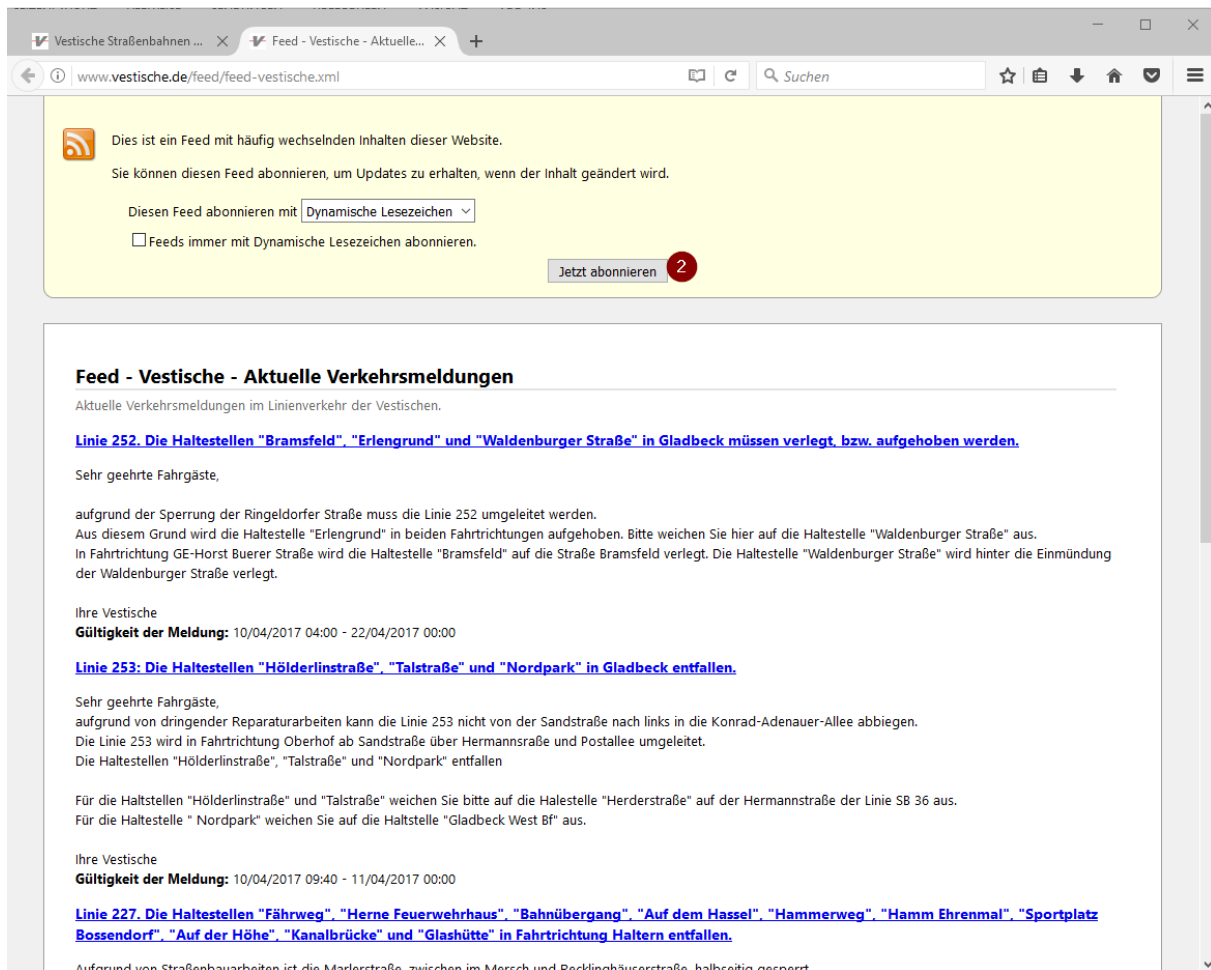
Vestische Straßenbahnen ... ×
Feed - Vestische - Aktuelle... ×
+
www.vestische.de/feed/feed-vestische.xml
Suchen

Dies ist ein Feed mit häufig wechselnden Inhalten dieser Website.

Sie können diesen Feed abonnieren, um Updates zu erhalten, wenn der Inhalt geändert wird.

Diesen Feed abonnieren mit Dynamische Lesezeichen

Feeds immer mit Dynamische Lesezeichen abonnieren.

Jetzt abonnieren 2

Feed - Vestische - Aktuelle Verkehrsmeldungen

Aktuelle Verkehrsmeldungen im Linienverkehr der Vestischen.

Linie 252. Die Haltestellen "Bramsfeld", "Erlengrund" und "Waldenburger Straße" in Gladbeck müssen verlegt, bzw. aufgehoben werden.

Sehr geehrte Fahrgäste,

aufgrund der Sperrung der Ringeldorfer Straße muss die Linie 252 umgeleitet werden.
Aus diesem Grund wird die Haltestelle "Erlengrund" in beiden Fahrtrichtungen aufgehoben. Bitte weichen Sie hier auf die Haltestelle "Waldenburger Straße" aus.
In Fahrtrichtung GE-Horst Buerer Straße wird die Haltestelle "Bramsfeld" auf die Straße Bramsfeld verlegt. Die Haltestelle "Waldenburger Straße" wird hinter die Einmündung der Waldenburger Straße verlegt.

Ihre Vestische
Gültigkeit der Meldung: 10/04/2017 04:00 - 22/04/2017 00:00

Linie 253: Die Haltestellen "Hölderlinstraße", "Talstraße" und "Nordpark" in Gladbeck entfallen.

Sehr geehrte Fahrgäste,
aufgrund von dringender Reparaturarbeiten kann die Linie 253 nicht von der Sandstraße nach links in die Konrad-Adenauer-Allee abbiegen.
Die Linie 253 wird in Fahrtrichtung Oberhof ab Sandstraße über Hermannsraße und Postallee umgeleitet.
Die Haltestellen "Hölderlinstraße", "Talstraße" und "Nordpark" entfallen

Für die Haltstellen "Hölderlinstraße" und "Talstraße" weichen Sie bitte auf die Halestelle "Herderstraße" auf der Hermannstraße der Linie SB 36 aus.
Für die Haltestelle " Nordpark" weichen Sie auf die Haltstelle "Gladbeck West Bf" aus.

Ihre Vestische
Gültigkeit der Meldung: 10/04/2017 09:40 - 11/04/2017 00:00

Linie 227. Die Haltestellen "Fährweg", "Herne Feuerwehrhaus", "Bahnübergang", "Auf dem Hassel", "Hammerweg", "Hamm Ehrenmal", "Sportplatz Bossendorf", "Auf der Höhe", "Kanalbrücke" und "Glashütte" in Fahrtrichtung Haltern entfallen.

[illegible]